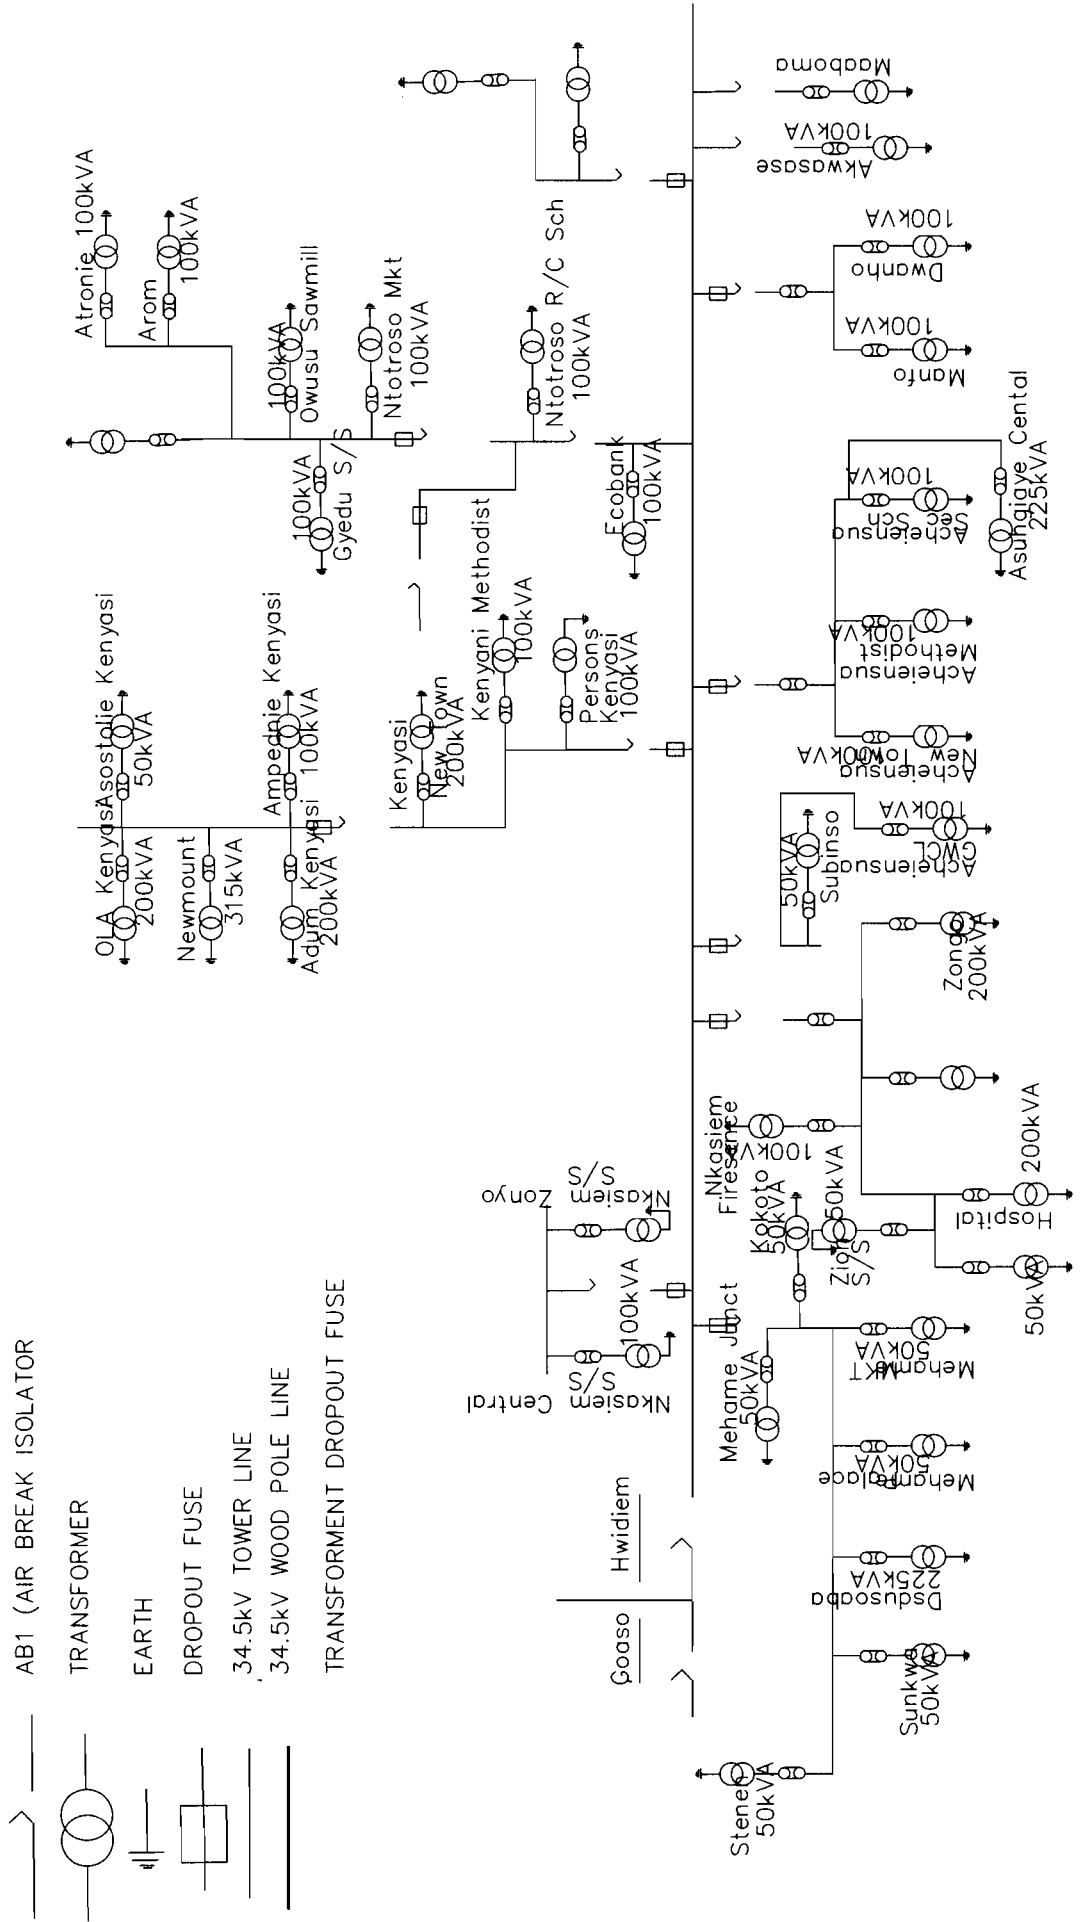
AB1 (AIR BREAK ISOLATOR

TRANSFORMER

EARTH

DROPOUT FUSE

34.5kV TOWER LINE

34.5kV WOOD POLE LINE

TRANSFORMENT DROPOUT FUSE

Atronie 100kVA
Arom 100kVA
100kVA Owusu Sawmill
Ntotroso Mkt 100kVA
100kVA Gyedu S/S

OLA Kenyasi 200kVA
Asostolie Kenyasi 50kVA
Newmount 315kVA
Ampenie Kenyasi 100kVA
Adum Kenyasi 200kVA

Ntotroso R/C Sch 100kVA
Kenyasi New Town 200kVA
Kenyani Methodist 100kVA
Persons Kenyasi 100kVA
Ecobank 100kVA

Maaboma
Akwasase 100kVA
Dwanho 100kVA
Manfo 100kVA
Acheiensua Sec Sch 100kVA
Asungigye Cental 225kVA
Acheiensua Methodist 100kVA
Acheiensua New Town 100kVA
Acheiensua GWCL 100kVA
50kVA Subinso
Zongo 200kVA

Nkasiem Zonyo S/S
Nkasiem Fireservice 100kVA
Kokoto 50kVA
Zion S/S 50kVA
Hospital 200kVA
50kVA
Nkasiem Central S/S 100kVA
Mehame Junct 50kVA
Mehame MKT 50kVA
Mehamealace 50kVA
Dsdusoaba 225kVA
Sunkwa 50kVA
Stener 50kVA

Goaso
Hwidiem